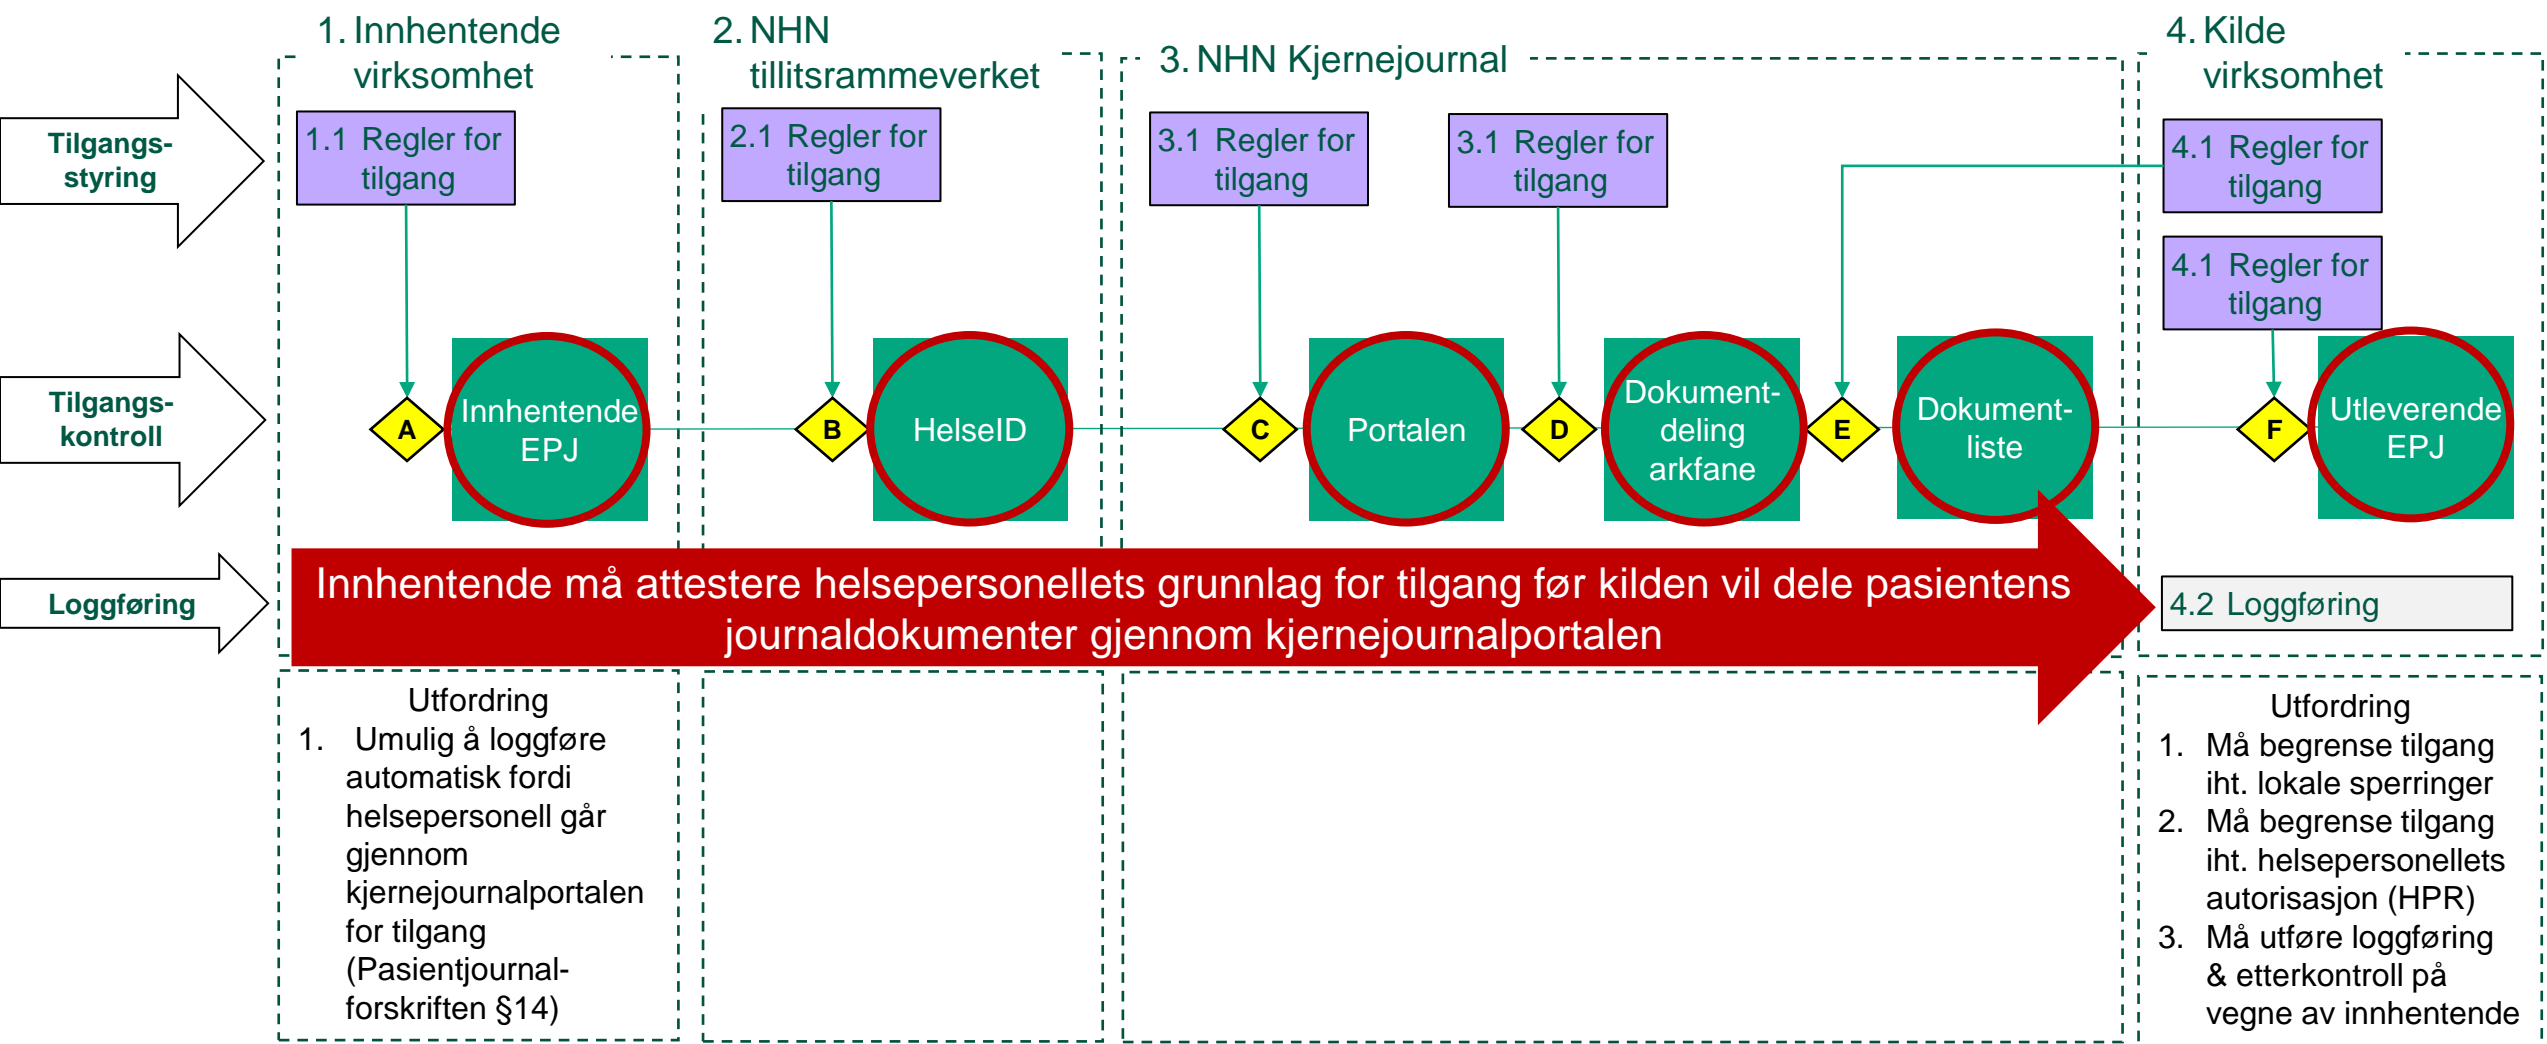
Tilgangsstyring

Tilgangskontroll

Loggføring

1. Innhentende virksomhet

1.1 Regler for tilgang

A

Innhentende EPJ

2. NHN tillitsrammeverket

2.1 Regler for tilgang

B

HelseID

3. NHN Kjernejournal

3.1 Regler for tilgang

3.1 Regler for tilgang

C

Portalen

D

Dokumentdeling arkfane

E

Dokumentliste

4. Kilde virksomhet

4.1 Regler for tilgang

4.1 Regler for tilgang

F

Utleverende EPJ

Innhentende må attestere helsepersonellets grunnlag for tilgang før kilden vil dele pasientens journaldokumenter gjennom kjernejournalportalen

4.2 Loggføring

Utfordring
1. Umulig å loggføre automatisk fordi helsepersonell går gjennom kjernejournalportalen for tilgang (Pasientjournalforskriften §14)

Utfordring
1. Må begrense tilgang iht. lokale sperringer
2. Må begrense tilgang iht. helsepersonellets autorisasjon (HPR)
3. Må utføre loggføring & etterkontroll på vegne av innhentende